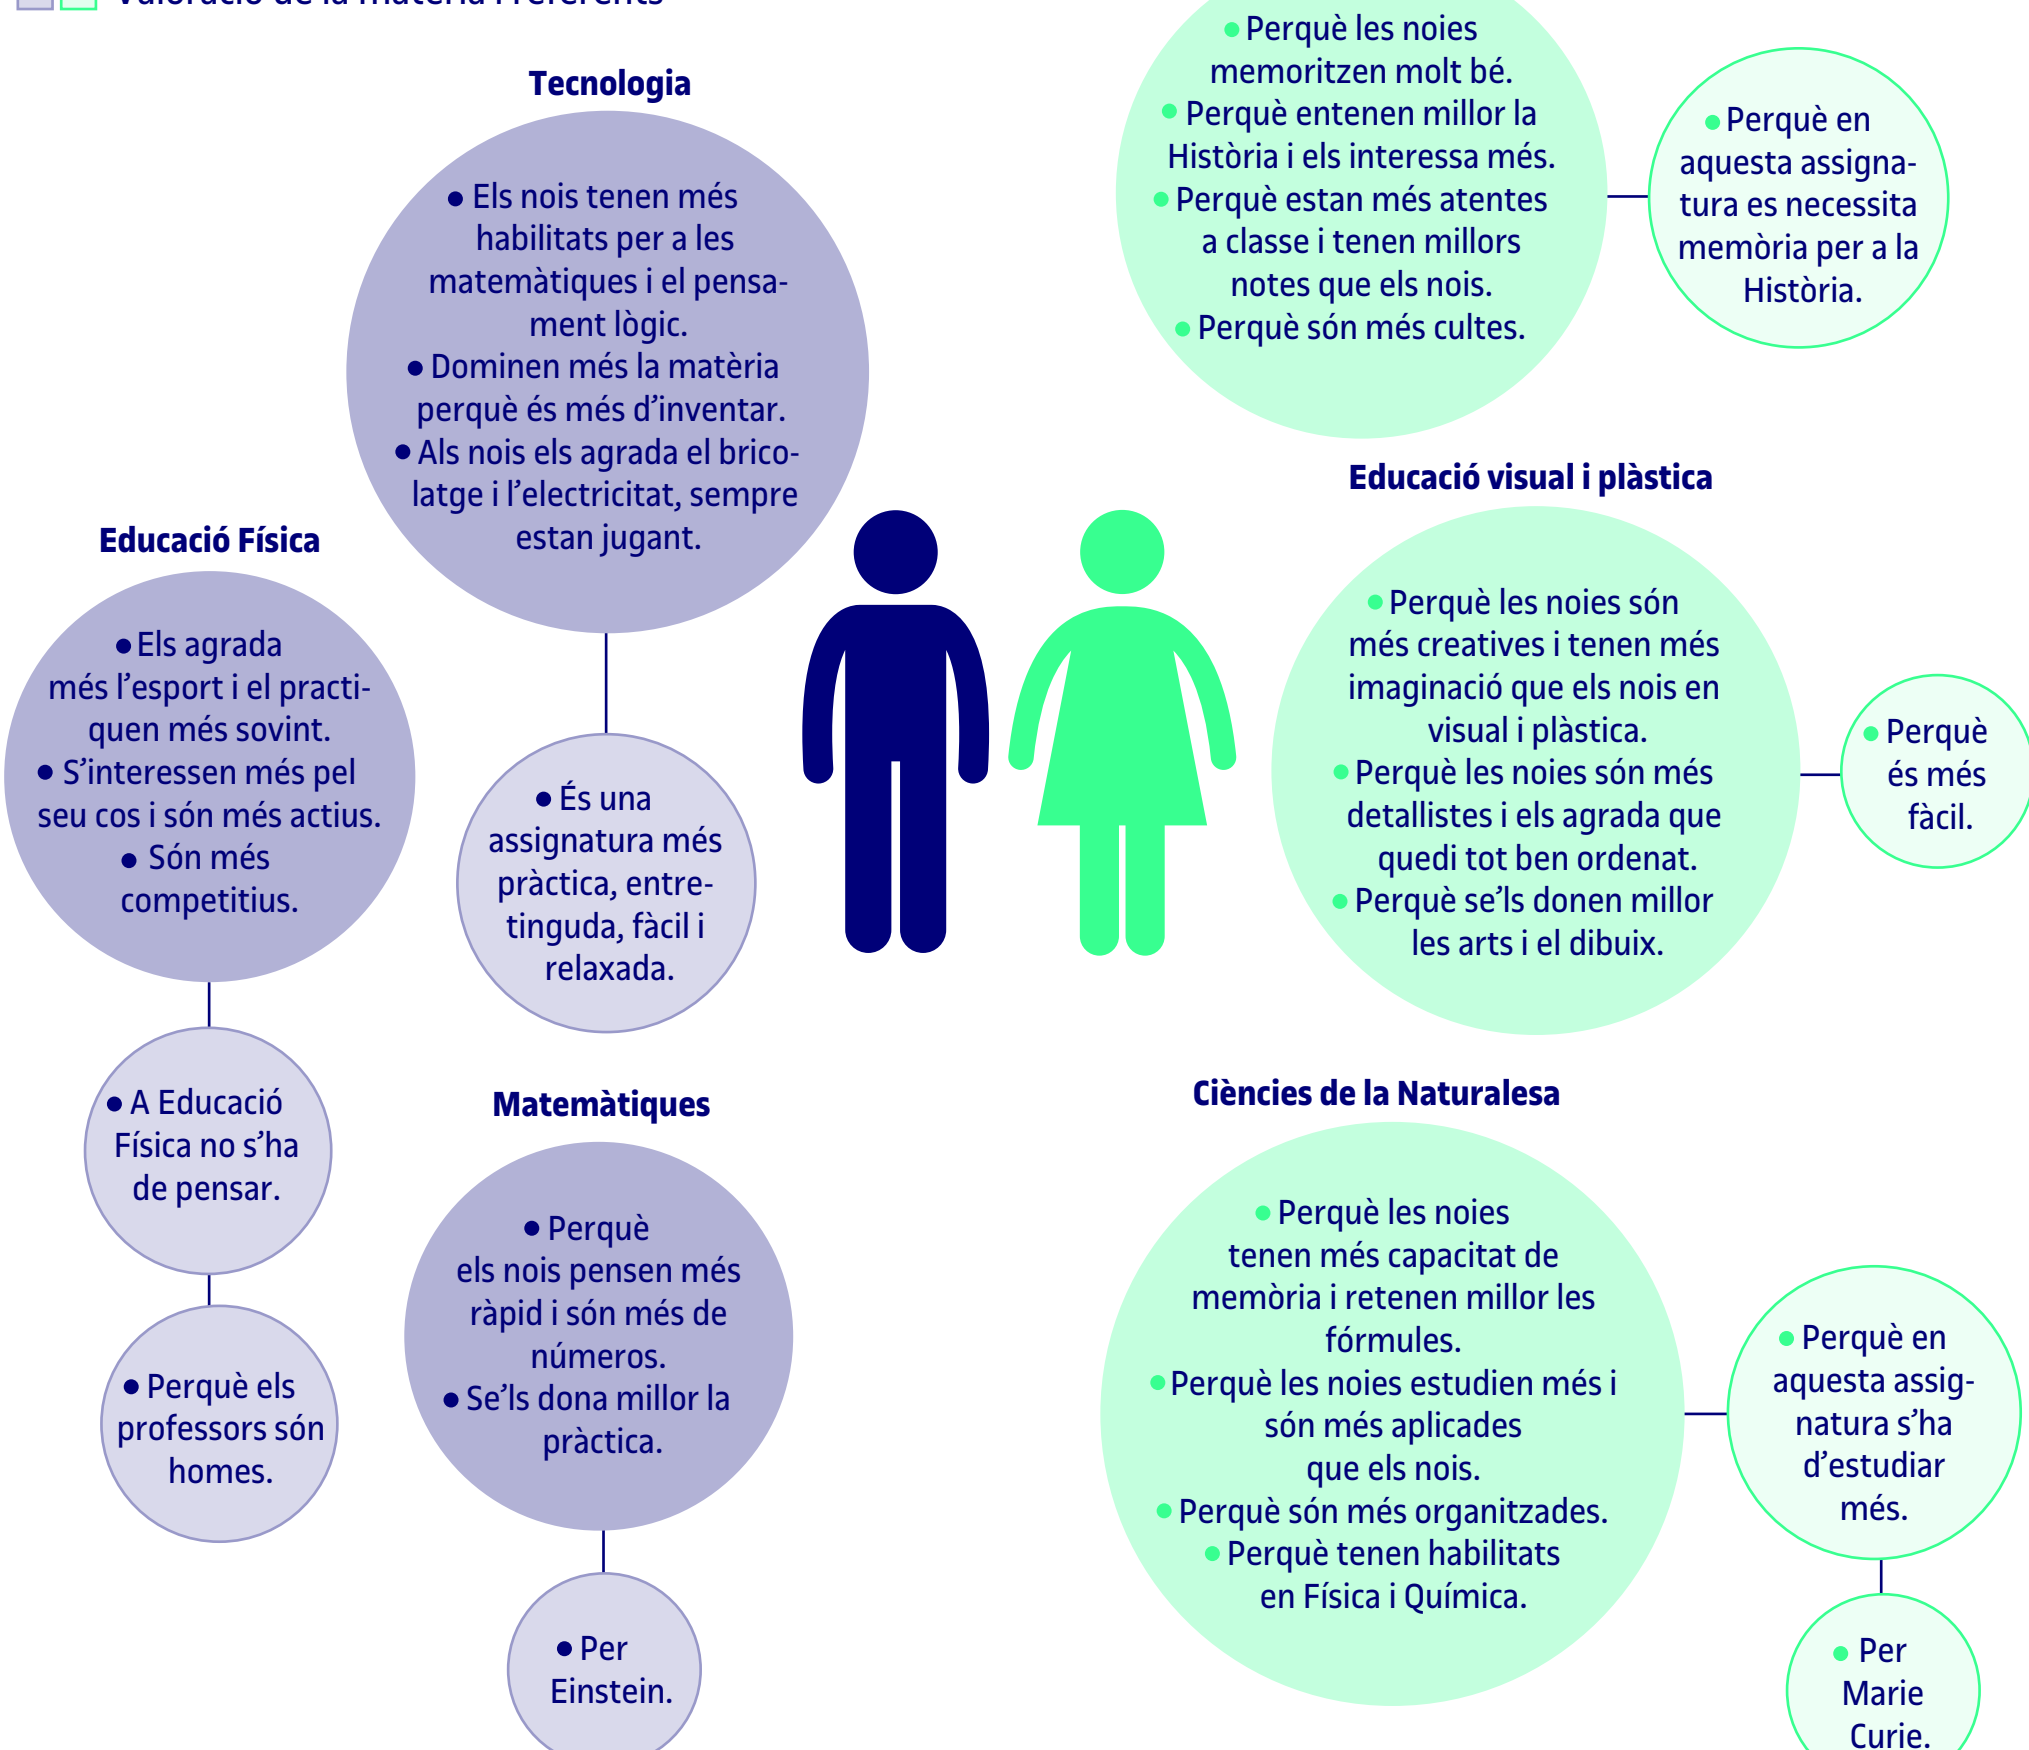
Valoració de la matèria i referents

Tecnologia

• Els nois tenen més habilitats per a les matemàtiques i el pensament lògic.
• Dominen més la matèria perquè és més d'inventar.
• Als nois els agrada el bricolatge i l'electricitat, sempre estan jugant.

• És una assignatura més pràctica, entretinguda, fàcil i relaxada.

Educació Física

• Els agrada més l'esport i el practiquen més sovint.
• S'interessen més pel seu cos i són més actius.
• Són més competitius.

• A Educació Física no s'ha de pensar.

• Perquè els professors són homes.

Matemàtiques

• Perquè els nois pensen més ràpid i són més de números.
• Se'ls dona millor la pràctica.

• Per Einstein.

• Perquè les noies memoritzen molt bé.
• Perquè entenen millor la Història i els interessa més.
• Perquè estan més atentes a classe i tenen millors notes que els nois.
• Perquè són més cultes.

• Perquè en aquesta assignatura es necessita memòria per a la Història.

Educació visual i plàstica

• Perquè les noies són més creatives i tenen més imaginació que els nois en visual i plàstica.
• Perquè les noies són més detallistes i els agrada que quedi tot ben ordenat.
• Perquè se'ls donen millor les arts i el dibuix.

• Perquè és més fàcil.

Ciències de la Naturalesa

• Perquè les noies tenen més capacitat de memòria i retenen millor les fórmules.
• Perquè les noies estudien més i són més aplicades que els nois.
• Perquè són més organitzades.
• Perquè tenen habilitats en Física i Química.

• Perquè en aquesta assignatura s'ha d'estudiar més.

• Per Marie Curie.